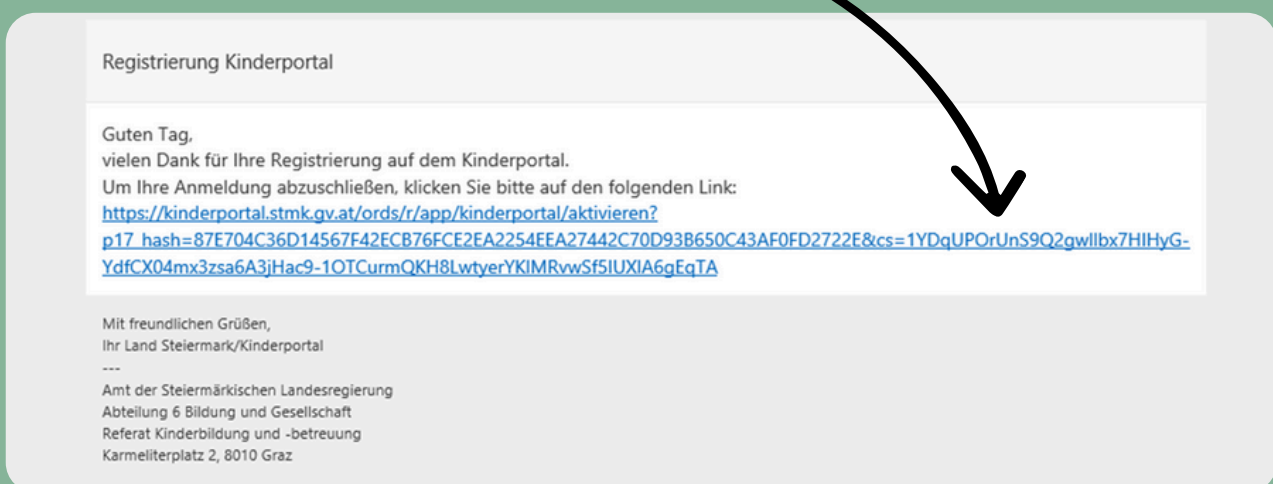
Registrierung Kinderportal

Guten Tag,
vielen Dank für Ihre Registrierung auf dem Kinderportal.
Um Ihre Anmeldung abzuschließen, klicken Sie bitte auf den folgenden Link:
https://kinderportal.stmk.gv.at/ords/r/app/kinderportal/aktivieren?p17_hash=87E704C36D14567F42ECB76FCE2EA2254EEA27442C70D93B650C43AF0FD2722E&cs=1YDqUPOrUnS9Q2gwIlbx7HIHyG-YdfCX04mx3zsa6A3jHac9-1OTCurmQKH8LwtyerYKIMRvwSf5IUXIA6gEqTA

Mit freundlichen Grüßen,
Ihr Land Steiermark/Kinderportal
---
Amt der Steiermärkischen Landesregierung
Abteilung 6 Bildung und Gesellschaft
Referat Kinderbildung und -betreuung
Karmeliterplatz 2, 8010 Graz